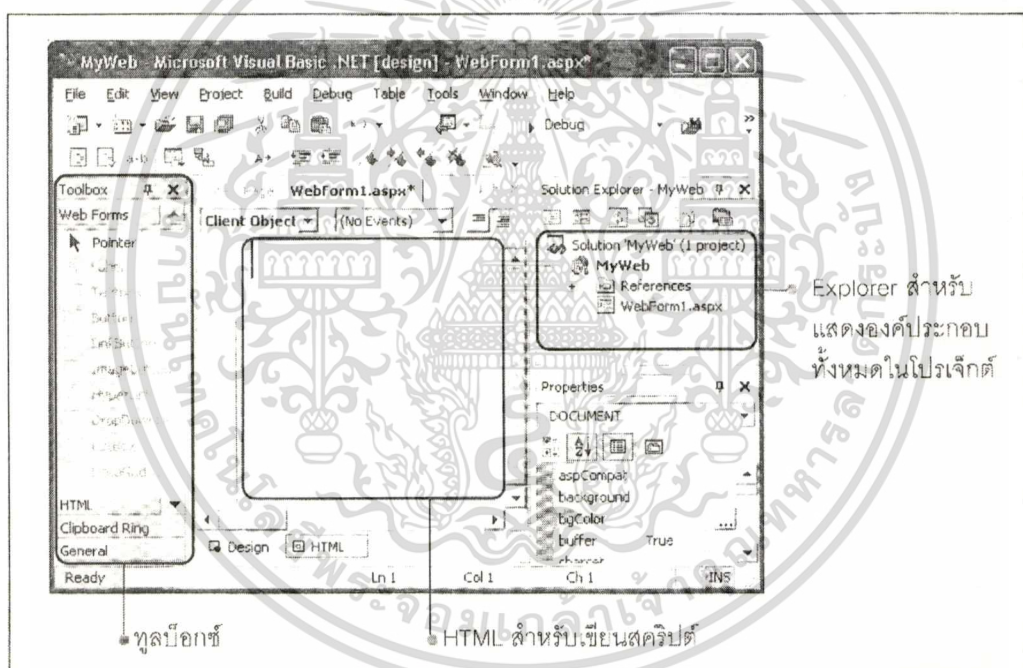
MyWeb - Microsoft Visual Basic .NET [design] - WebForm1.aspx*

File Edit View Project Build Debug Table Tools Window Help

Debug

Toolbox

Web Forms

Pointer

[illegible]

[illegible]

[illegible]

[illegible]

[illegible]

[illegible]

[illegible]

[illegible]

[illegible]

HTML

Clipboard Ring

General

WebForm1.aspx*

Client Object (No Events)

Design HTML

Solution Explorer - MyWeb

Solution 'MyWeb' (1 project)

MyWeb

References

WebForm1.aspx

Properties

DOCUMENT

aspCompat

background

bgColor

buffer True

charset

Ready Ln 1 Col 1 Ch 1 INS

Explorer สำหรับแสดงองค์ประกอบทั้งหมดในโปรเจ็กต์

ทูลบ็อกซ์

HTML สำหรับเขียนสคริปต์